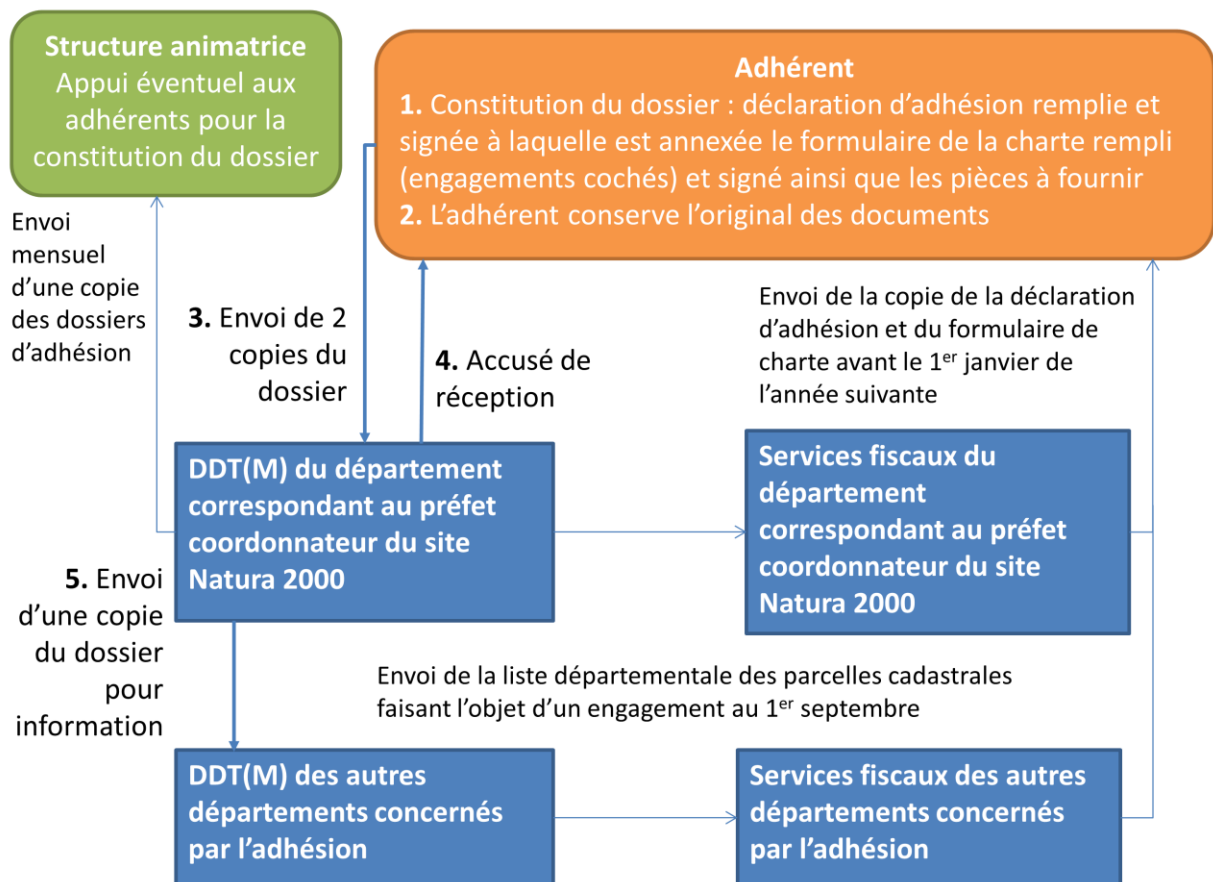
**Structure animatrice**
Appui éventuel aux adhérents pour la constitution du dossier

**Adhérent**
**1.** Constitution du dossier : déclaration d'adhésion remplie et signée à laquelle est annexée le formulaire de la charte rempli (engagements cochés) et signé ainsi que les pièces à fournir
**2.** L'adhérent conserve l'original des documents

Envoi mensuel d'une copie des dossiers d'adhésion

**3.** Envoi de 2 copies du dossier

**4.** Accusé de réception

Envoi de la copie de la déclaration d'adhésion et du formulaire de charte avant le 1$^{er}$ janvier de l'année suivante

**DDT(M) du département correspondant au préfet coordonnateur du site Natura 2000**

**Services fiscaux du département correspondant au préfet coordonnateur du site Natura 2000**

**5.** Envoi d'une copie du dossier pour information

Envoi de la liste départementale des parcelles cadastrales faisant l'objet d'un engagement au 1$^{er}$ septembre

**DDT(M) des autres départements concernés par l'adhésion**

**Services fiscaux des autres départements concernés par l'adhésion**